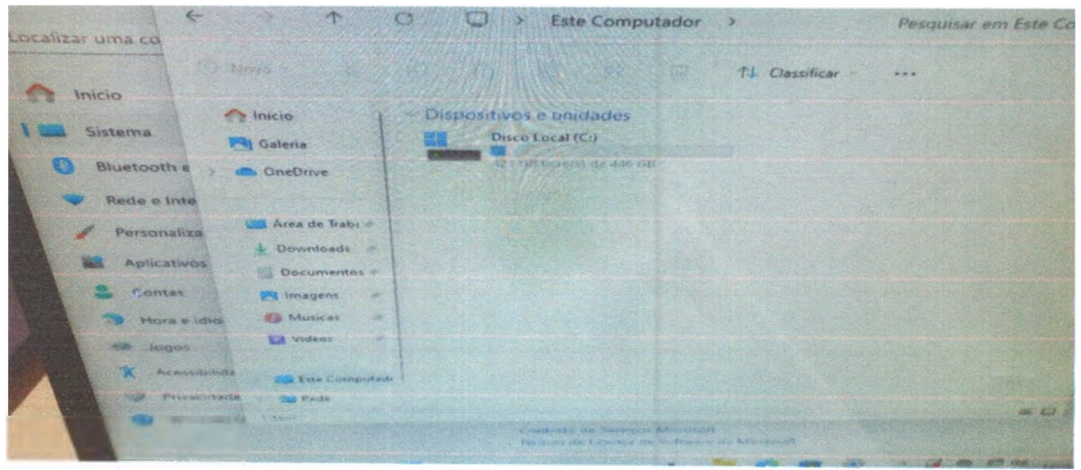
Localizar uma co

Início

Sistema

Bluetooth e

Rede e Inte

Personaliza

Aplicativos

Contas

Hora e idio

Jogos

Acessibilida

Privacidade

Este Computador

Pesquisar em Este Co

Novo

Classificar

...

Início

Galeria

OneDrive

Área de Trab

Downloads

Documentos

Imagens

Músicas

Vídeos

Este Computad

Rede

Dispositivos e unidades

Disco Local (C:)

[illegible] GB livre(s) de 446 GB

Contrato de Serviços Microsoft

Termos de Licença de Software da Microsoft